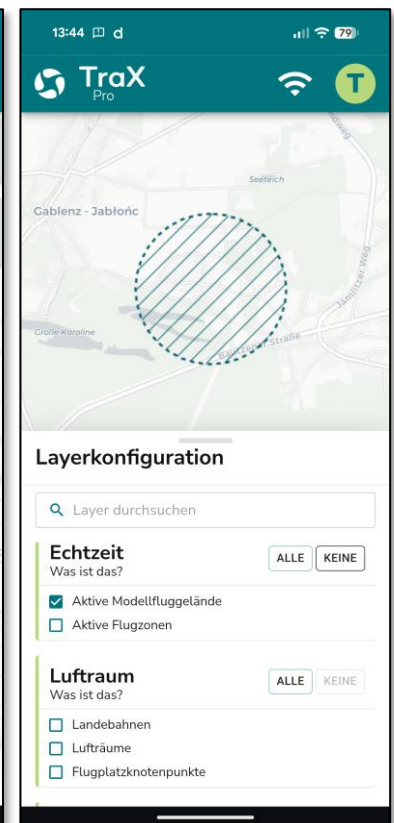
13:44 d
79

TraX
Pro

T

Seeteich
Gablenz - Jabłońc
Große Karoline
Jämlitzer Weg
Bahnhofstraße

Layerkonfiguration

Layer durchsuchen

Echtzeit
Was ist das?
ALLE
KEINE

Aktive Modellfluggelände
Aktive Flugzonen

Luftraum
Was ist das?
ALLE
KEINE

Landebahnen
Lufträume
Flugplatzknotenpunkte